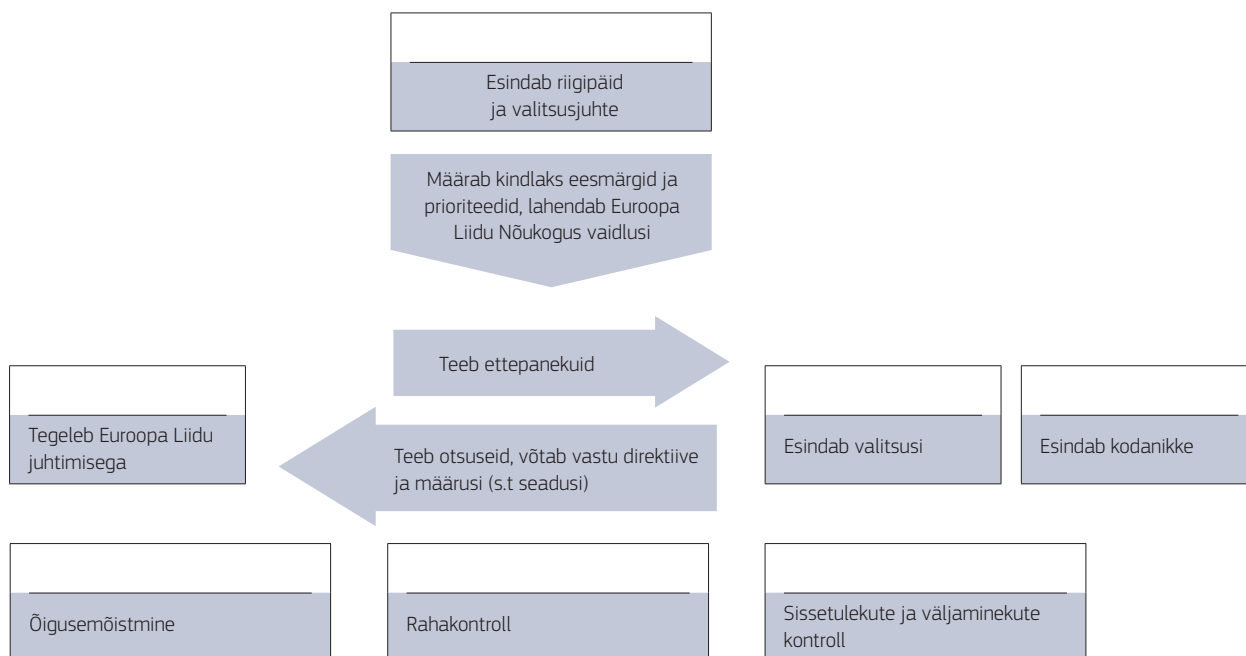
Esindab riigipäid ja valitsusjuhte

Määrab kindlaks eesmärgid ja prioriteedid, lahendab Euroopa Liidu Nõukogus vaidlusi

Teeb ettepanekuid

Tegeleb Euroopa Liidu juhtimisega

Teeb otsuseid, võtab vastu direktiive ja määrusi (s.t seadusi)

Esindab valitsusi

Esindab kodanikke

Õigusemõistmine

Rahakontroll

Sissetulekute ja väljaminekute kontroll